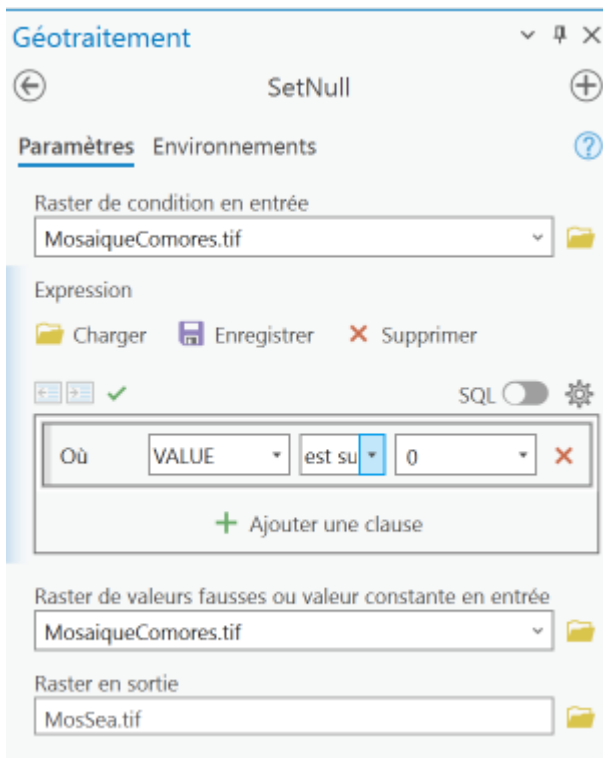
Géotraitement

SetNull

Paramètres Environnements

Raster de condition en entrée
MosaiqueComores.tif

Expression
Charger Enregistrer Supprimer

SQL

Où VALUE est su 0

Ajouter une clause

Raster de valeurs fausses ou valeur constante en entrée
MosaiqueComores.tif

Raster en sortie
MosSea.tif